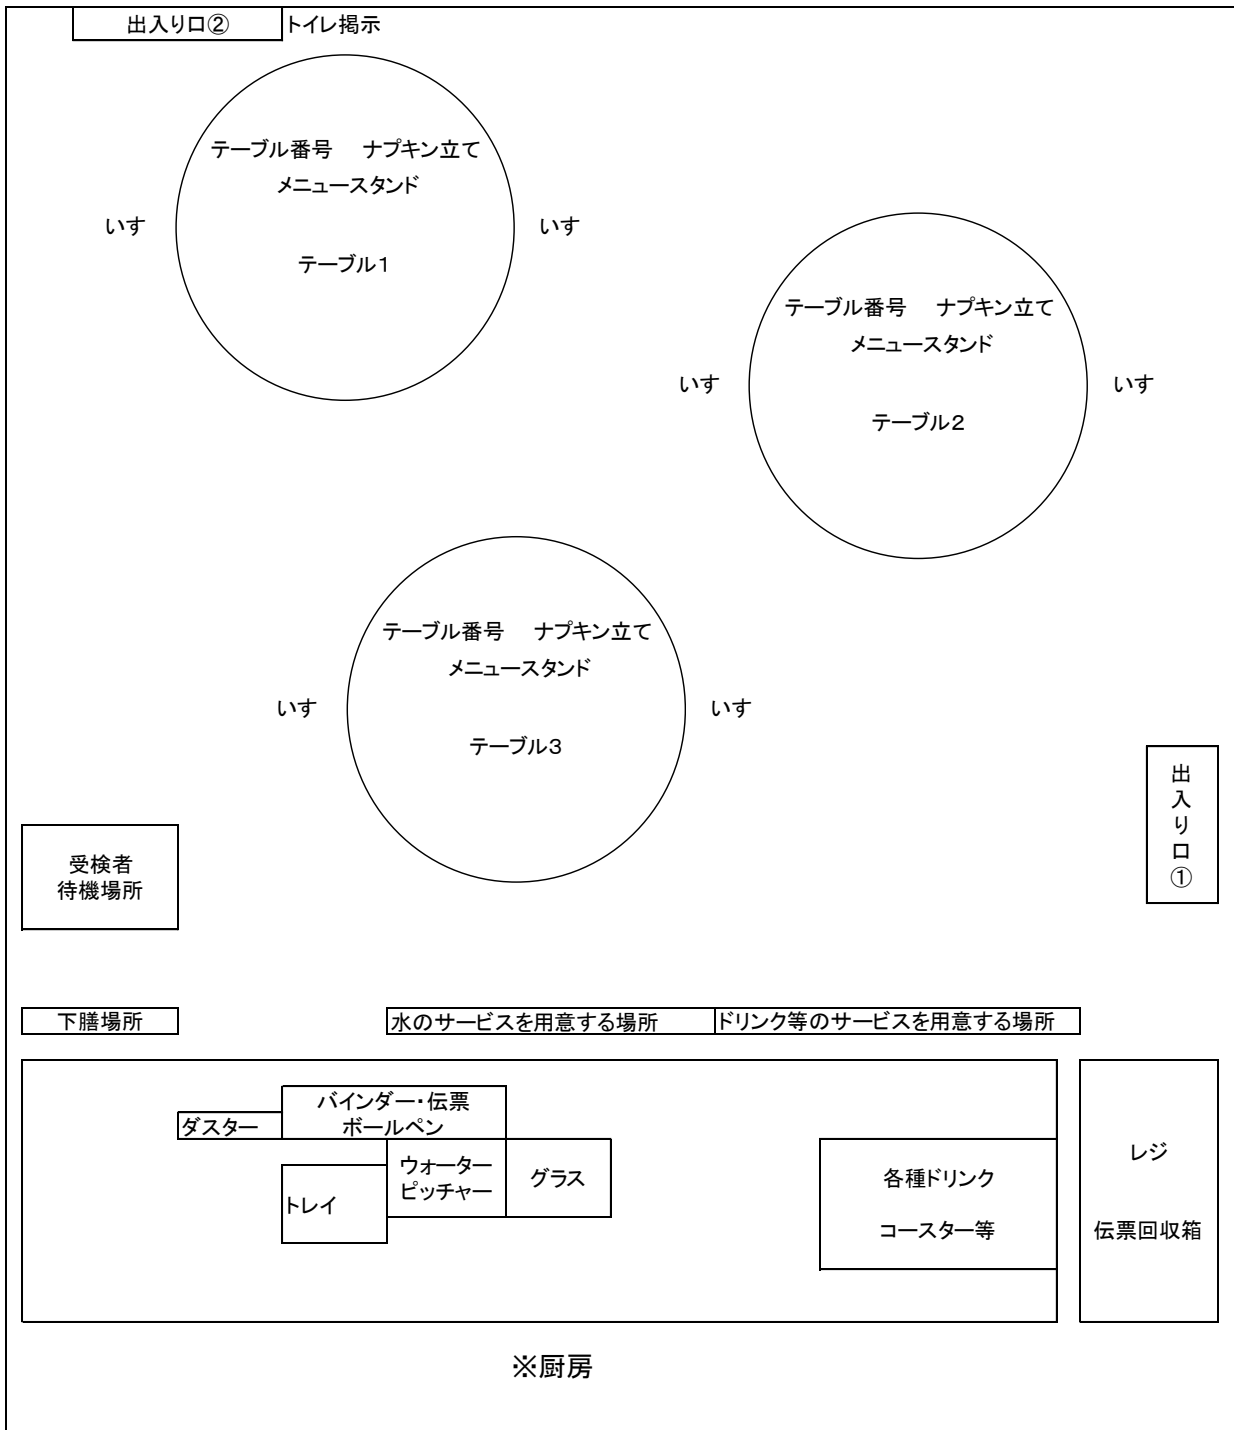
出入り口②

トイレ掲示

テーブル番号　ナプキン立て
メニュースタンド

いす

いす

テーブル1

テーブル番号　ナプキン立て
メニュースタンド

いす

いす

テーブル2

テーブル番号　ナプキン立て
メニュースタンド

いす

いす

テーブル3

出入り口①

受検者
待機場所

下膳場所

水のサービスを用意する場所

ドリンク等のサービスを用意する場所

バインダー・伝票
ボールペン

ダスター

ウォーター
ピッチャー

グラス

トレイ

各種ドリンク

コースター等

レジ

伝票回収箱

※厨房